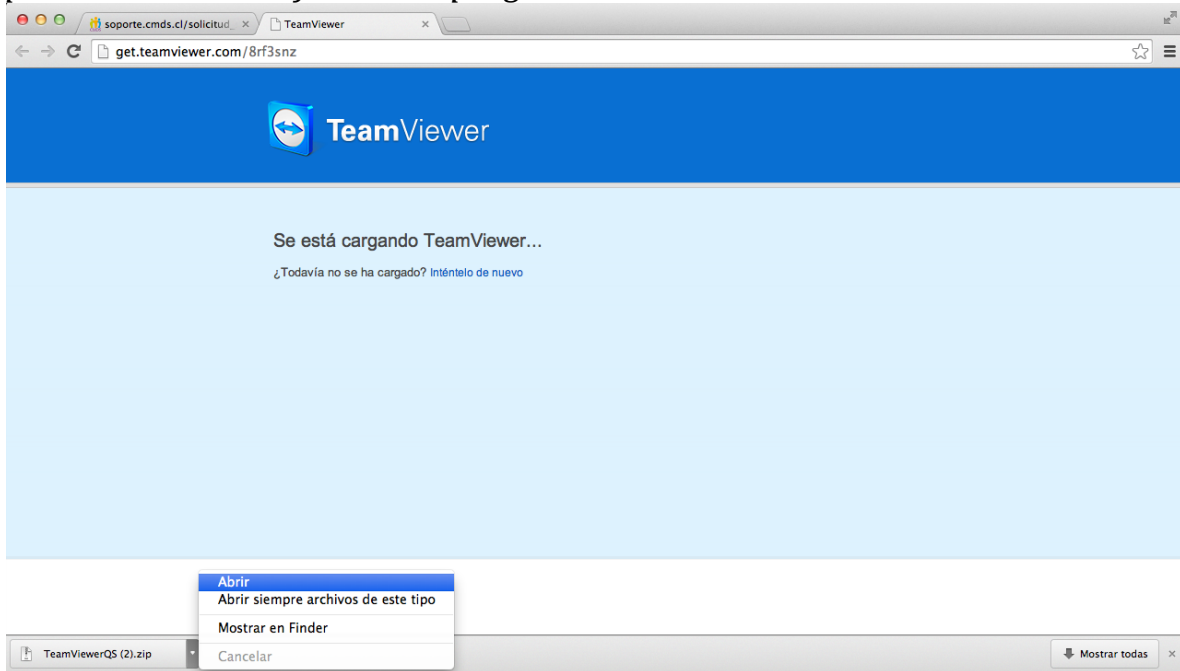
soporte.cmds.cl/solicitud_ ×

TeamViewer ×

get.teamviewer.com/8rf3snz

TeamViewer

Se está cargando TeamViewer...

¿Todavía no se ha cargado? Inténtelo de nuevo

Abrir

Abrir siempre archivos de este tipo

Mostrar en Finder

Cancelar

TeamViewerQS (2).zip

Mostrar todas ×